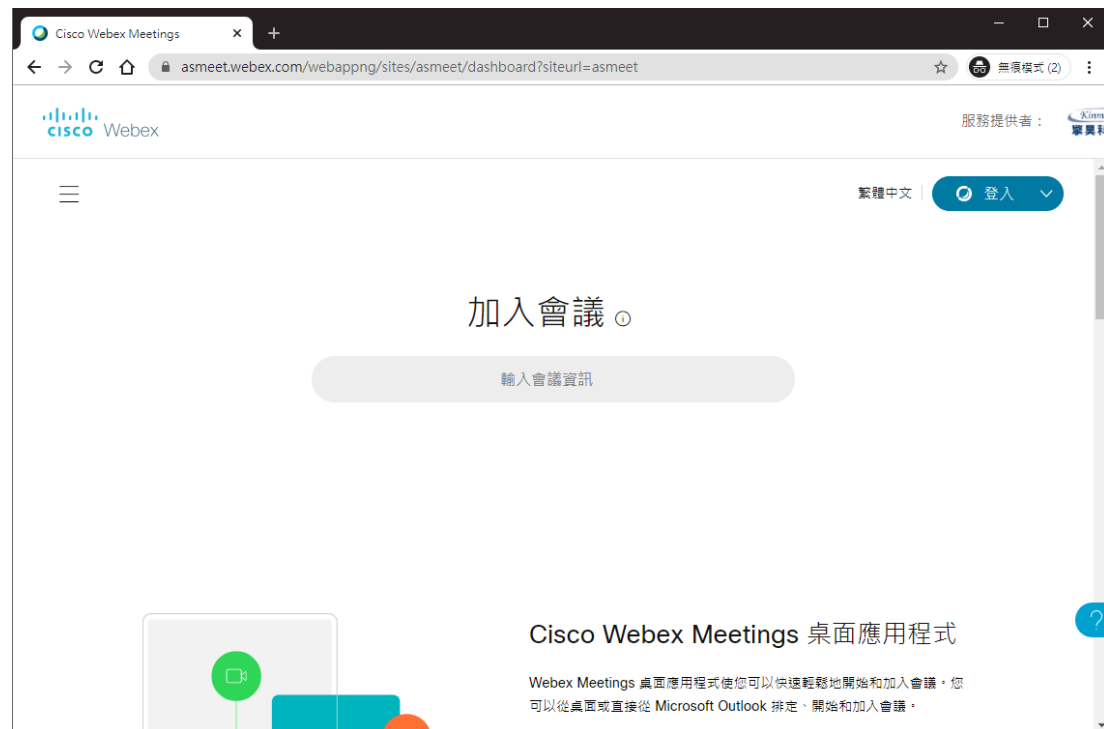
Cisco Webex Meetings ×
+
asmeet.webex.com/webappng/sites/asmeet/dashboard?siteurl=asmeet
無痕模式 (2)

cisco Webex

服務提供者：
Kinm
擎昊科

繁體中文
登入

加入會議

輸入會議資訊

Cisco Webex Meetings 桌面應用程式

Webex Meetings 桌面應用程式使您可以快速輕鬆地開始和加入會議。您可以從桌面或直接從 Microsoft Outlook 排定、開始和加入會議。